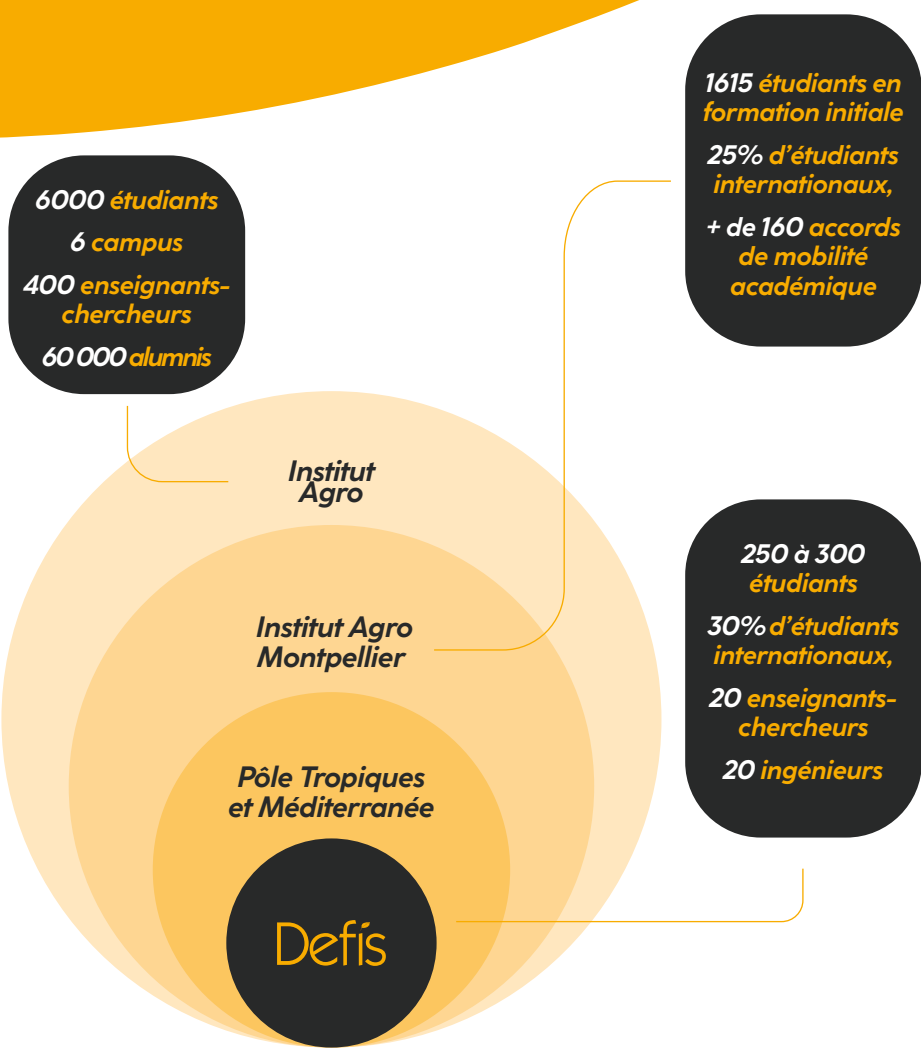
6000 étudiants

6 campus

400 enseignants-chercheurs

60 000 alumnis

1615 étudiants en formation initiale

25% d'étudiants internationaux,

+ de 160 accords de mobilité académique

Institut Agro

Institut Agro Montpellier

250 à 300 étudiants

30% d'étudiants internationaux,

20 enseignants-chercheurs

20 ingénieurs

Pôle Tropiques et Méditerranée

Defis